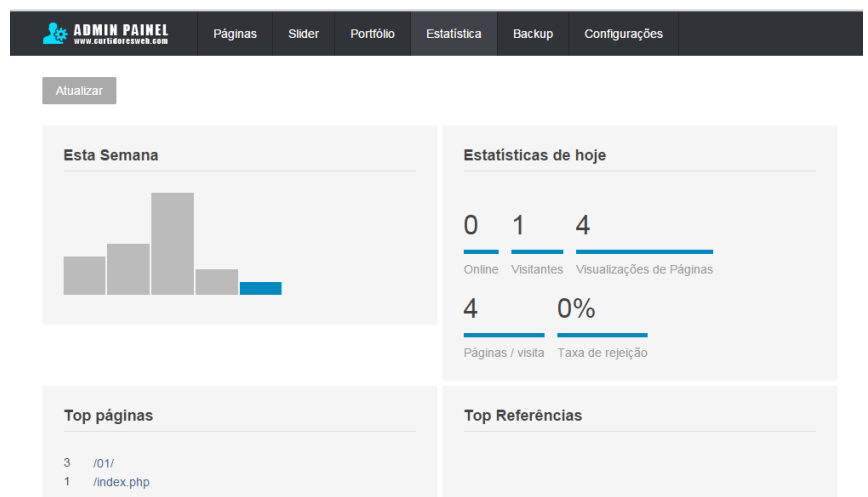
ADMIN PAINEL
www.curtidoresweb.com

Páginas Slider Portfólio Estatística Backup Configurações

Atualizar

Esta Semana

Estatísticas de hoje

0
Online

1
Visitantes

4
Visualizações de Páginas

4
Páginas / visita

0%
Taxa de rejeição

Top páginas

3 /01/
1 /index.php

Top Referências